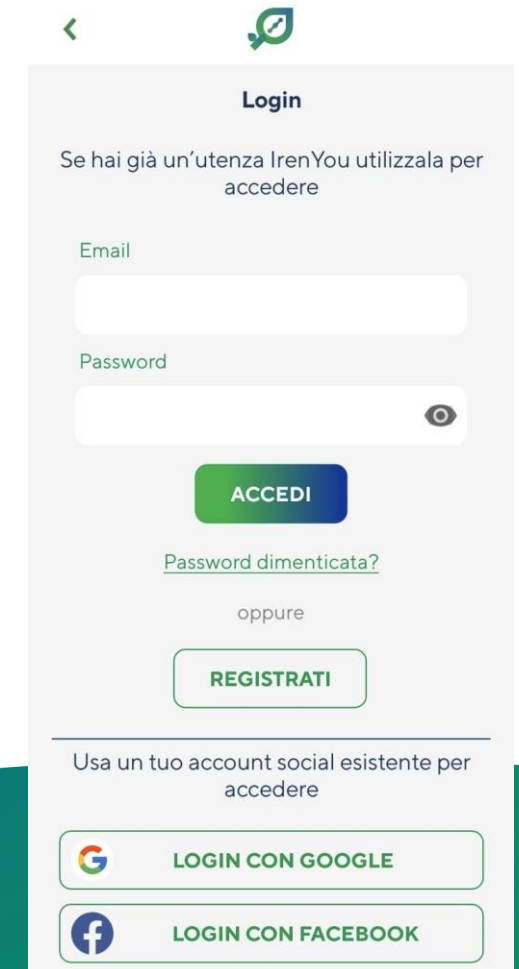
Login

Se hai già un'utenza IrenYou utilizzala per accedere

Email

Password

ACCEDI

Password dimenticata?

oppure

REGISTRATI

Usa un tuo account social esistente per accedere

LOGIN CON GOOGLE

LOGIN CON FACEBOOK